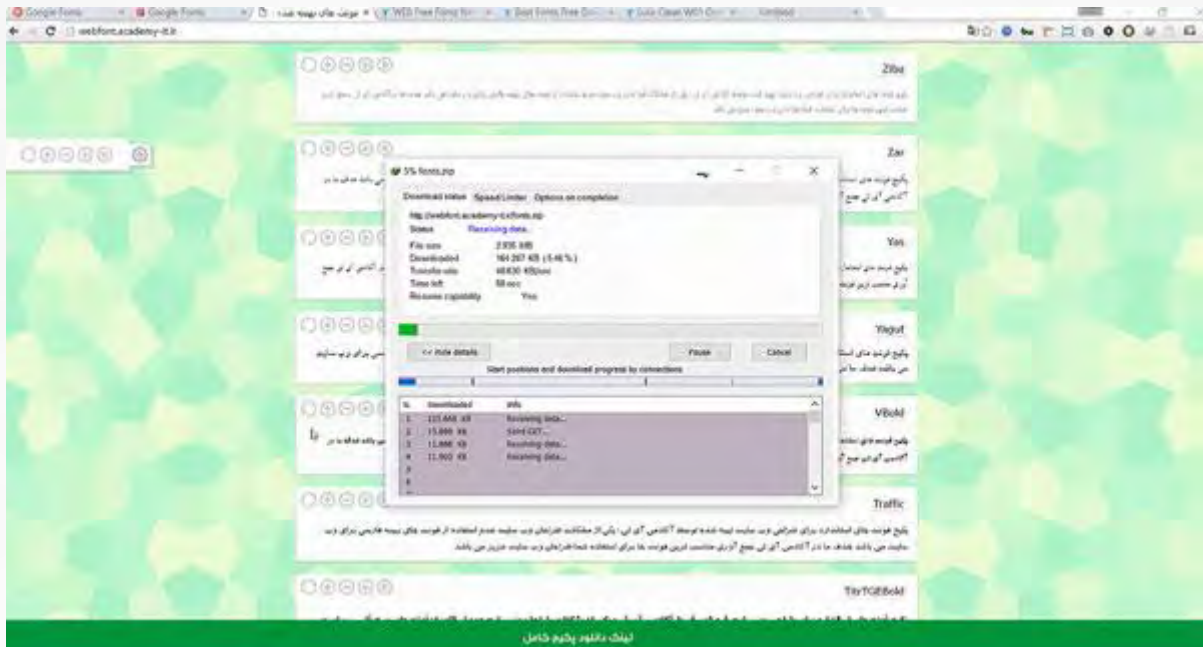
Google Fonts | Google Fonts | فونت های بهینه شده | WEB Free Fonts for... | Best Fonts Free Do... | Cute Cases With... | Untitled

webfont.academy-it.ir

Ziba

Zar

Yas

Yaqut

VBold

Traffic

پکیج فونت های استاندارد برای طراحی وب سایت تهیه شده توسط آکادمی آی تی ، یکی از مشکلات طراحان وب سایت عدم استفاده از فونت های بهینه فارسی برای وب سایت می باشد. هدف ما در آکادمی آی تی جمع آوری مناسب ترین فونت ها برای استفاده شما طراحان وب سایت عزیز می باشد.

TitrTGEBold

5% fonts.zip

Download status | Speed Limiter | Options on completion

http://webfont.academy-it.ir/fonts.zip
Status: Receiving data...
File size: 2.935 MB
Downloaded: 164.287 KB (5.46 %)
Transfer rate: 48.630 KB/sec
Time left: 58 sec
Resume capability: Yes

<< Hide details | Pause | Cancel

Start positions and download progress by connections

| N. | Downloaded | Info |
|---|---|---|
| 1 | 113.466 KB | Receiving data... |
| 2 | 15.899 KB | Send GET... |
| 3 | 11.888 KB | Receiving data... |
| 4 | 11.900 KB | Receiving data... |
| 5 | | |
| 6 | | |
| 7 | | |

لینک دانلود پکیج کامل